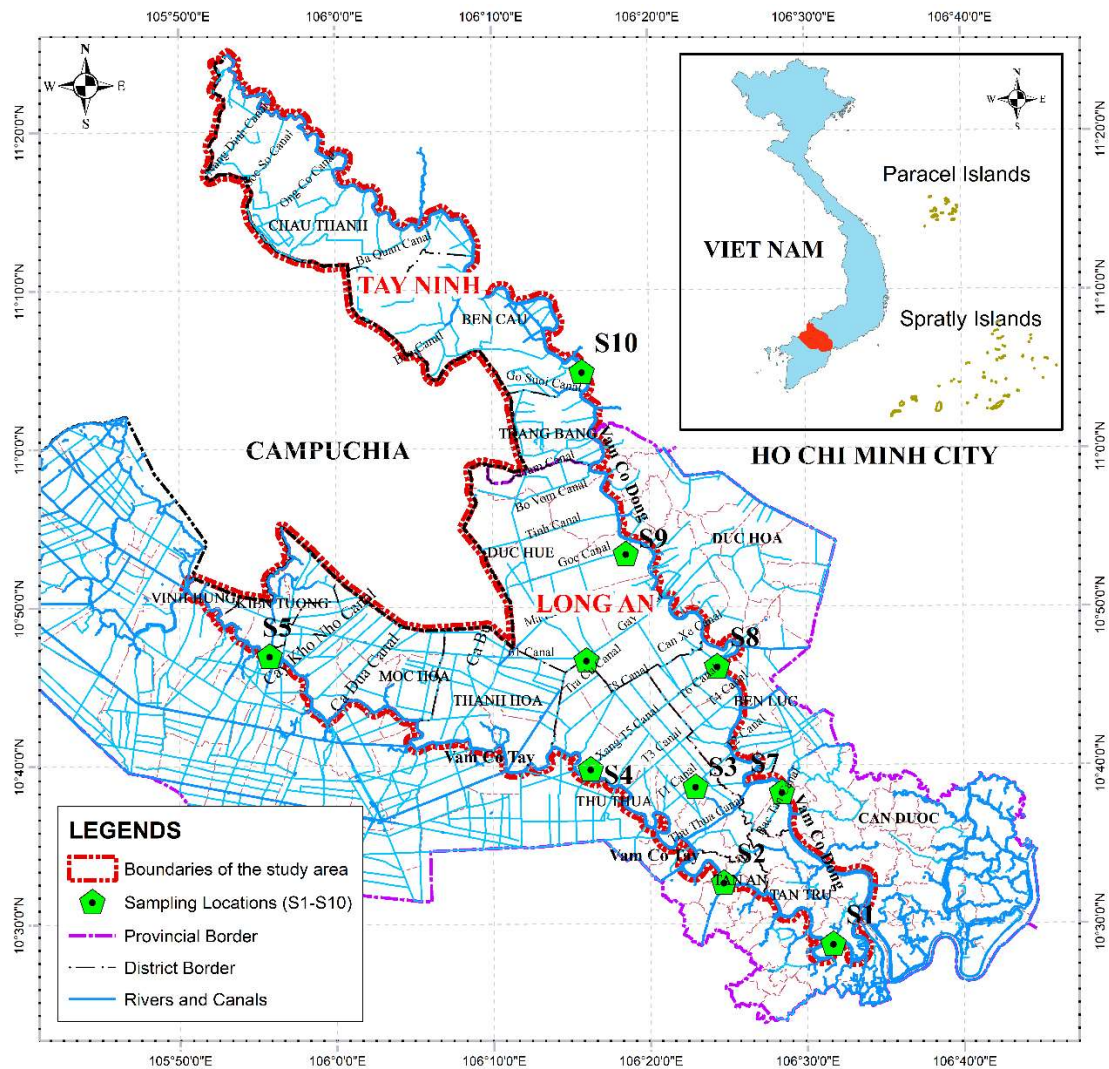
105°50'0"E 106°0'0"E 106°10'0"E 106°20'0"E 106°30'0"E 106°40'0"E

N W E S

11°20'0"N
11°10'0"N
11°0'0"N
10°50'0"N
10°40'0"N
10°30'0"N

Trang Dinh Canal
Be So Canal
Ong Co Canal
CHAU THANH
Ba Quan Canal
TAY NINH
BEN CAU
Ben Canal
S10
Go Suot Canal
TRANG BANG
Vam Co Dong
CAMPUCHIA
HO CHI MINH CITY
Canal
Bo Vom Canal
Tinh Canal
DUC HUE
Goc Canal
S9
DUC HOA
VINH HUNG
KIEN TUONG
Kho Nho Canal
S5
LONG AN
Can Xe Canal
S8
Canal
Tra Cu Canal
T8 Canal
T6 Canal
T4 Canal
Ca Dua Canal
MOC HOA
THANH HOA
BEN LUC
Canal
Xang T5 Canal
T3 Canal
Vam Co Tay
S4
S3
S7
T1 Canal
THU THUA
Thu Thua Canal
CAN DUOC
Vam Co Dong
Vam Co Tay
S2
TAN AN
TAN TRU
S1

LEGENDS
Boundaries of the study area
Sampling Locations (S1-S10)
Provincial Border
District Border
Rivers and Canals

VIET NAM
Paracel Islands
Spratly Islands